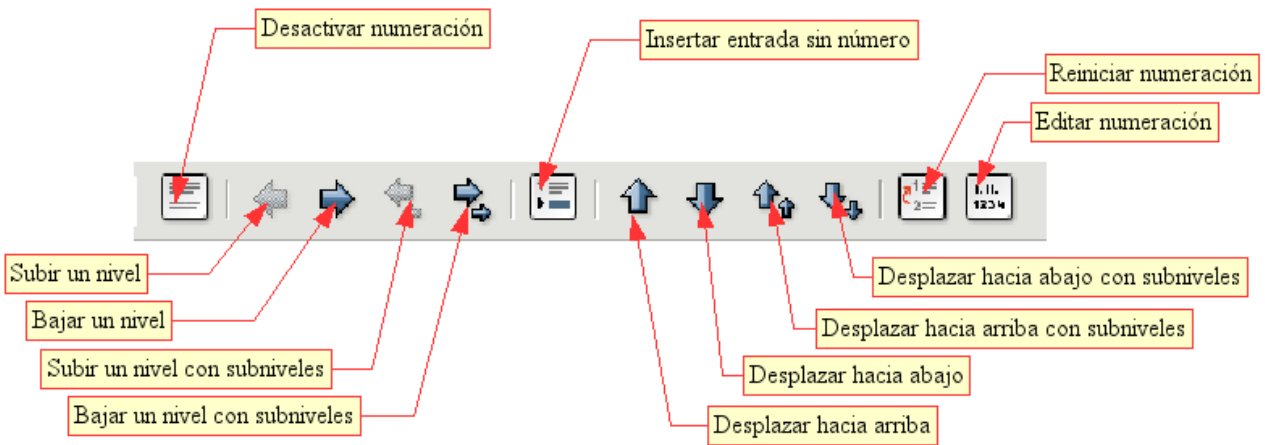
Desactivar numeración

Insertar entrada sin número

Reiniciar numeración

Editar numeración

Subir un nivel

Bajar un nivel

Subir un nivel con subniveles

Bajar un nivel con subniveles

Desplazar hacia abajo con subniveles

Desplazar hacia arriba con subniveles

Desplazar hacia abajo

Desplazar hacia arriba